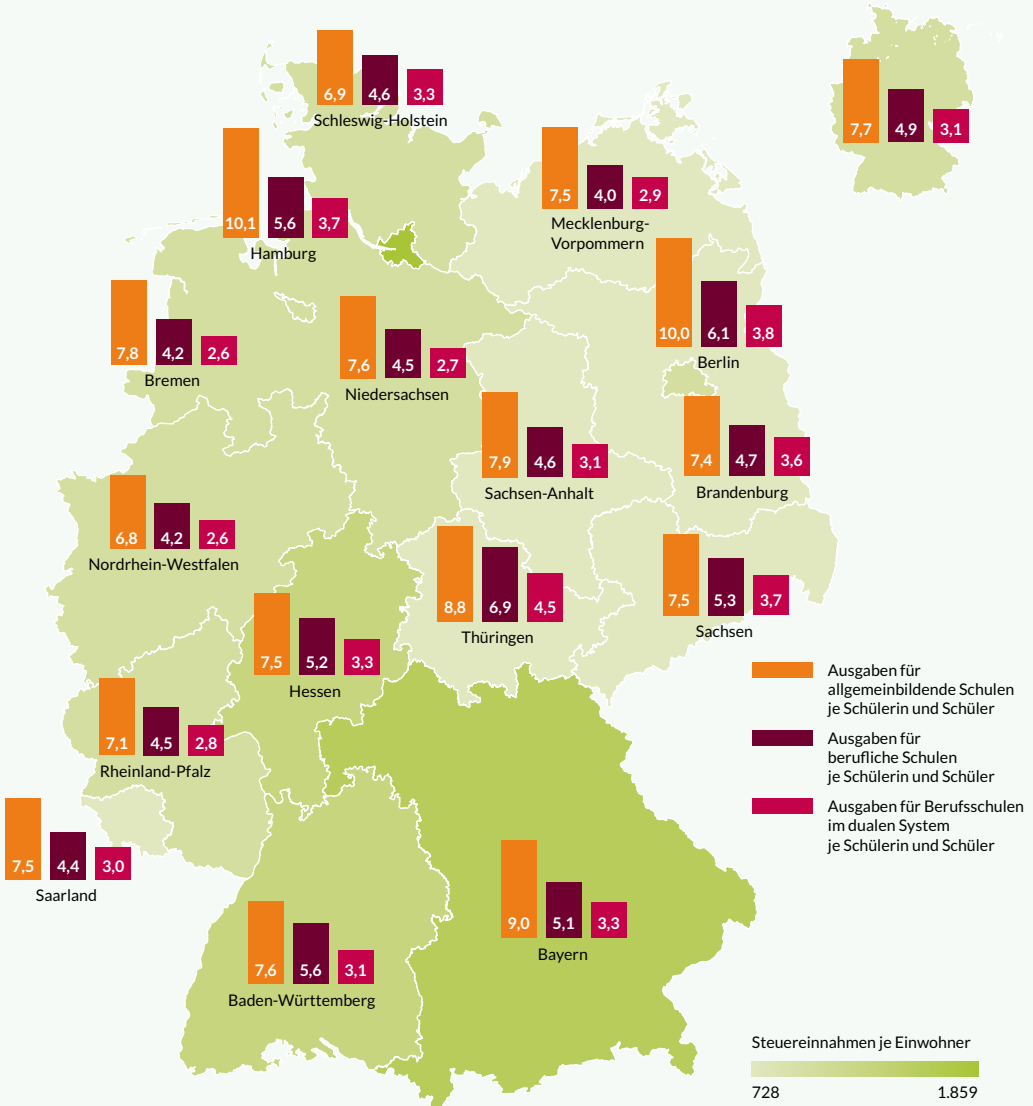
6,9 4,6 3,3
Schleswig-Holstein

7,7 4,9 3,1

10,1 5,6 3,7
Hamburg

7,5 4,0 2,9
Mecklenburg-Vorpommern

7,8 4,2 2,6
Bremen

7,6 4,5 2,7
Niedersachsen

10,0 6,1 3,8
Berlin

7,9 4,6 3,1
Sachsen-Anhalt

7,4 4,7 3,6
Brandenburg

6,8 4,2 2,6
Nordrhein-Westfalen

8,8 6,9 4,5
Thüringen

7,5 5,3 3,7
Sachsen

7,5 5,2 3,3
Hessen

7,1 4,5 2,8
Rheinland-Pfalz

7,5 4,4 3,0
Saarland

9,0 5,1 3,3
Bayern

7,6 5,6 3,1
Baden-Württemberg

Ausgaben für allgemeinbildende Schulen je Schülerin und Schüler

Ausgaben für berufliche Schulen je Schülerin und Schüler

Ausgaben für Berufsschulen im dualen System je Schülerin und Schüler

Steuereinnahmen je Einwohner
728 1.859